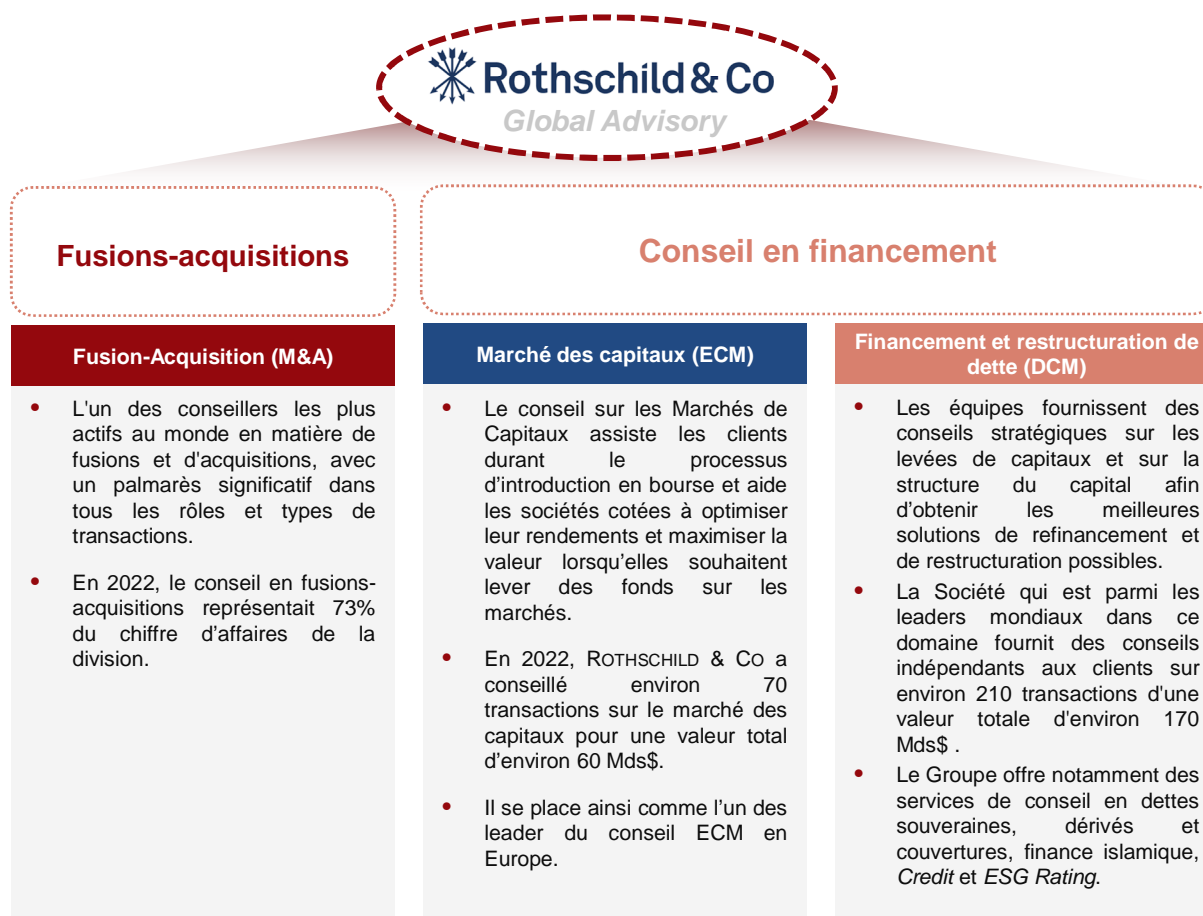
Rothschild & Co
Global Advisory

Fusions-acquisitions

Conseil en financement

Fusion-Acquisition (M&A)

• L'un des conseillers les plus actifs au monde en matière de fusions et d'acquisitions, avec un palmarès significatif dans tous les rôles et types de transactions.

• En 2022, le conseil en fusions-acquisitions représentait 73% du chiffre d'affaires de la division.

Marché des capitaux (ECM)

• Le conseil sur les Marchés de Capitaux assiste les clients durant le processus d'introduction en bourse et aide les sociétés cotées à optimiser leur rendements et maximiser la valeur lorsqu'elles souhaitent lever des fonds sur les marchés.

• En 2022, ROTHSCHILD & CO a conseillé environ 70 transactions sur le marché des capitaux pour une valeur total d'environ 60 Mds$.

• Il se place ainsi comme l'un des leader du conseil ECM en Europe.

Financement et restructuration de dette (DCM)

• Les équipes fournissent des conseils stratégiques sur les levées de capitaux et sur la structure du capital afin d'obtenir les meilleures solutions de refinancement et de restructuration possibles.

• La Société qui est parmi les leaders mondiaux dans ce domaine fournit des conseils indépendants aux clients sur environ 210 transactions d'une valeur totale d'environ 170 Mds$ .

• Le Groupe offre notamment des services de conseil en dettes souveraines, dérivés et couvertures, finance islamique, Credit et ESG Rating.